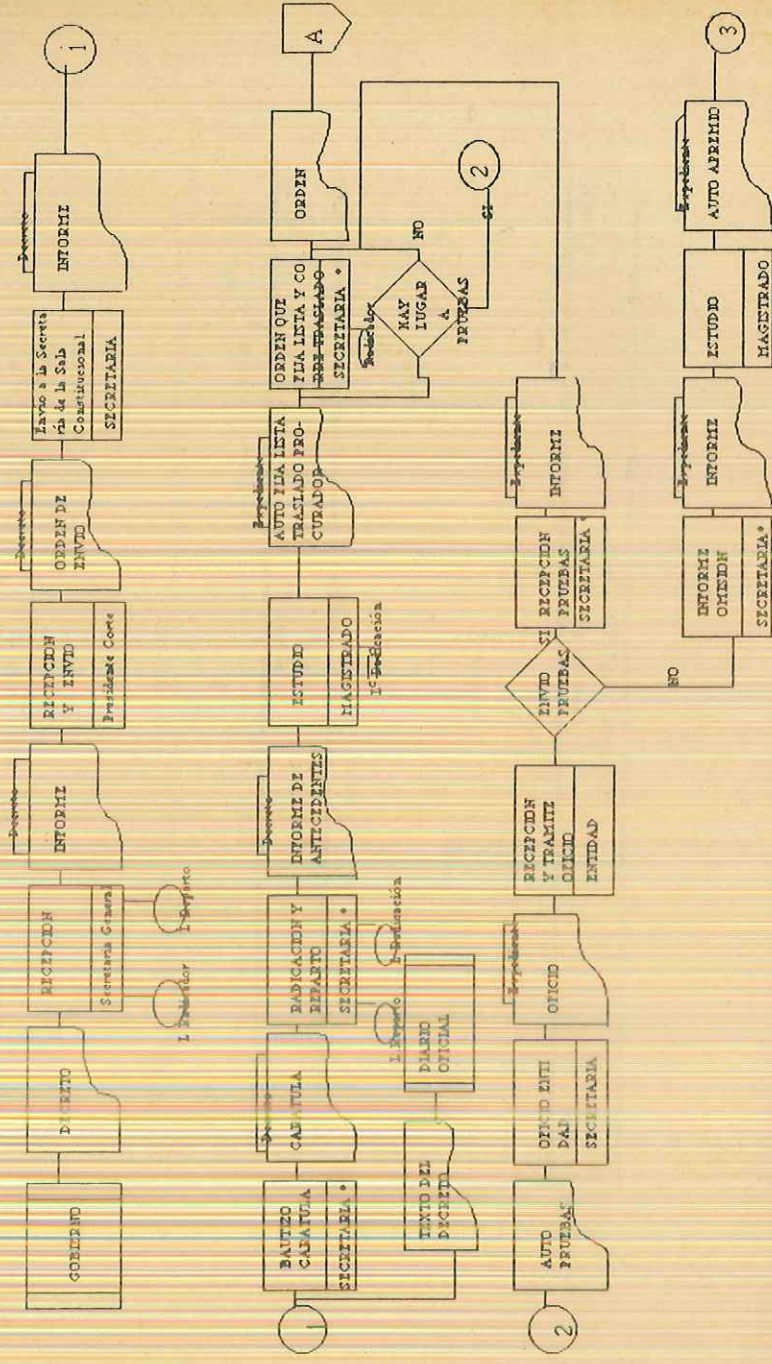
GOBIERNO

DECRETO

RECEPCION
Secretaria General

L Radicador

L Reparto

Decreto
INFORME

RECEPCION Y ENVIO
Presidente Corte

Decreto
ORDEN DE ENVIO

Envio a la Secretaria de la Sala Constitucional
SECRETARIA

Decreto
INFORME

1

1

BAUTIZO CARATULA
SECRETARIA *

Decreto
CARATULA

TEXTO DEL DECRETO

RADICACION Y REPARTO
SECRETARIA *

L Reparto

L Radicación

DIARIO OFICIAL

Decreto
INFORME DE ANTECEDENTES

ESTUDIO
MAGISTRADO

L Radicación

Expediente
AUTO FIJA LISTA TRASLADO PROCURADOR

ORDEN QUE FIJA LISTA Y CORRE TRASLADO
SECRETARIA *

Radicador

HAY LUGAR A PRUEBAS

NO

SI

2

ORDEN

A

2

Expediente
AUTO PRUEBAS

OFICIO ENTIDAD
SECRETARIA

Expediente
OFICIO

RECEPCION Y TRAMITE OFICIO
ENTIDAD

ENVIO PRUEBAS

SI

NO

RECEPCION PRUEBAS
SECRETARIA *

Expediente
INFORME

INFORME OMISION
SECRETARIA *

Expediente
INFORME

ESTUDIO
MAGISTRADO

Expediente
AUTO APREMIO

3